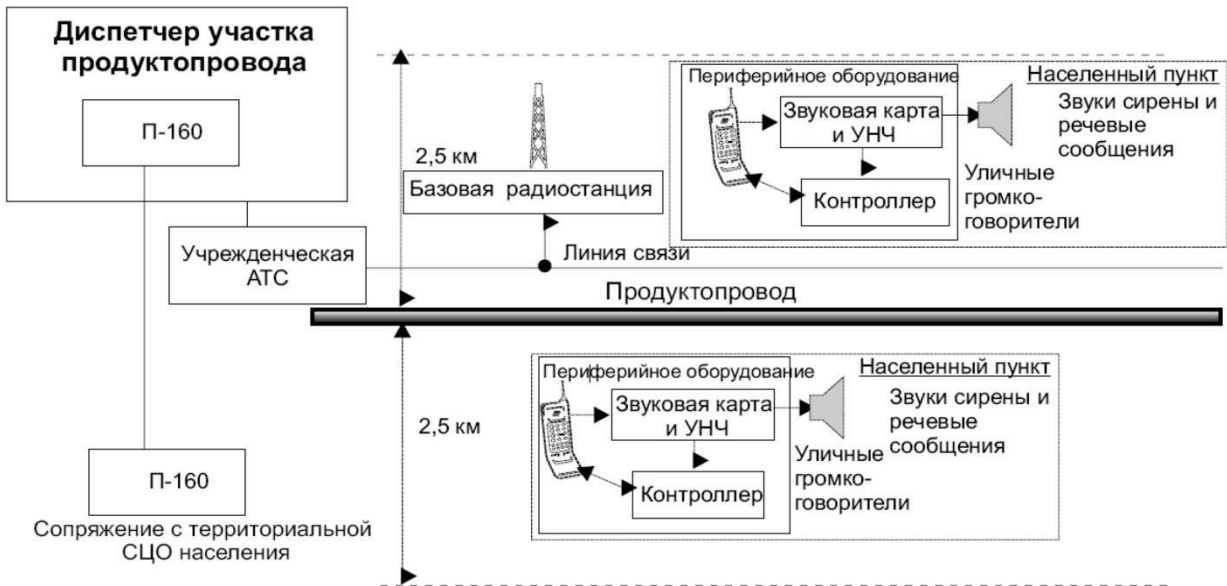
Диспетчер участка продуктопровода

П-160

Учрежденческая АТС

2,5 км

Базовая радиостанция

Линия связи

Периферийное оборудование

Звуковая карта и УНЧ

Контроллер

Населенный пункт

Звуки сирены и речевые сообщения

Уличные громкоговорители

Продуктопровод

2,5 км

Периферийное оборудование

Звуковая карта и УНЧ

Контроллер

Населенный пункт

Звуки сирены и речевые сообщения

Уличные громкоговорители

П-160

Сопряжение с территориальной СЦО населения